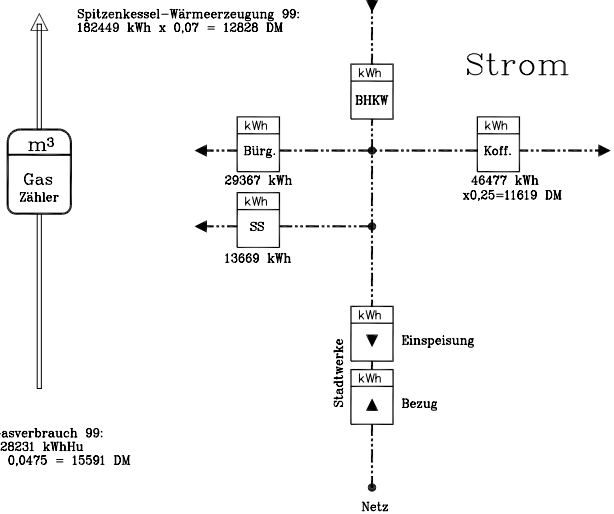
Spitzenkessel-Wärmeerzeugung 99:
182449 kWh x 0,07 = 12828 DM

Strom

m³
Gas
Zähler

kWh
BHKW

kWh
Bürg.
29367 kWh

kWh
Koff.
46477 kWh
x0,25=11619 DM

kWh
SS
13669 kWh

Stadtwerke
kWh
▼
Einspeisung

kWh
▲
Bezug

asverbrauch 99:
28231 kWhHu
0,0475 = 15591 DM

Netz